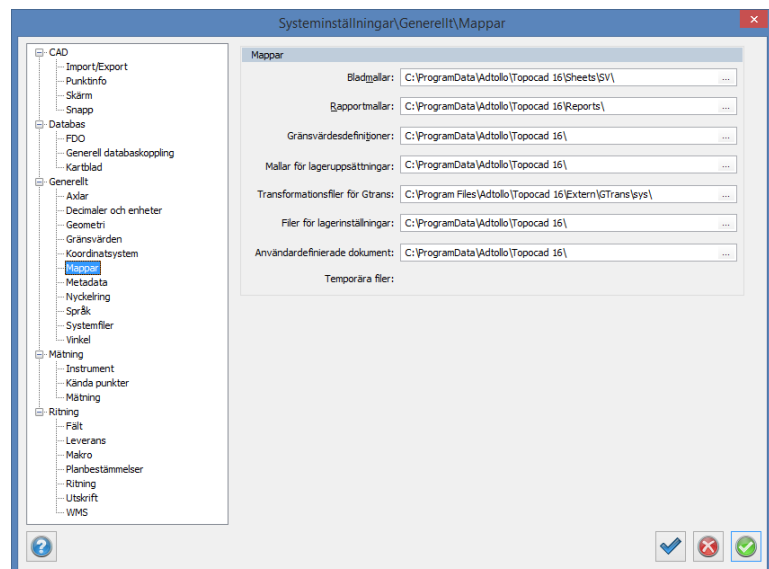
Systeminställningar\Generellt\Mappar

CAD
Import/Export
Punktinfo
Skärm
Snapp
Databas
FDO
Generell databaskoppling
Kartblad
Generellt
Axlar
Decimaler och enheter
Geometri
Gränsvärden
Koordinatsystem
Mappar
Metadata
Nyckelring
Språk
Systemfiler
Vinkel
Mätning
Instrument
Kända punkter
Mätning
Ritning
Fält
Leverans
Makro
Planbestämmelser
Ritning
Utskrift
WMS

Mappar

Bladmallar: C:\ProgramData\Adtollo\Topocad 16\Sheets\SV\ ...
Rapportmallar: C:\ProgramData\Adtollo\Topocad 16\Reports\ ...
Gränsvärdesdefinitioner: C:\ProgramData\Adtollo\Topocad 16\ ...
Mallar för lageruppsättningar: C:\ProgramData\Adtollo\Topocad 16\ ...
Transformationsfiler för Gtrans: C:\Program Files\Adtollo\Topocad 16\Extern\GTrans\sys\ ...
Filer för lagerinställningar: C:\ProgramData\Adtollo\Topocad 16\ ...
Användardefinierade dokument: C:\ProgramData\Adtollo\Topocad 16\ ...
Temporära filer: